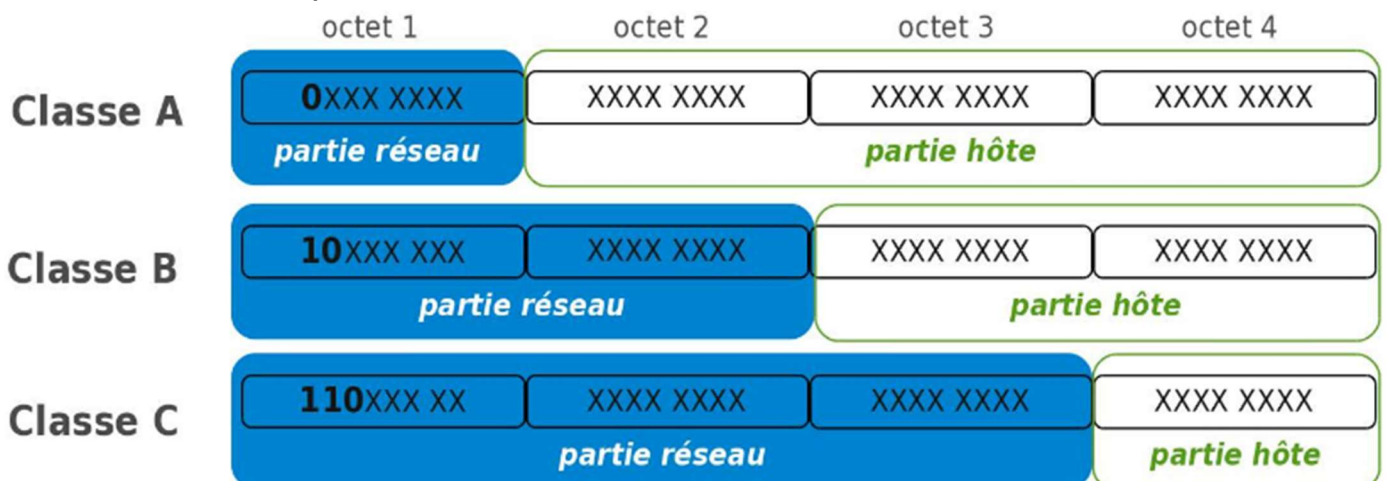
| | octet 1 | octet 2 | octet 3 | octet 4 |
|---|---|---|---|---|
| Classe A | 0XXX XXXX | XXXX XXXX | XXXX XXXX | XXXX XXXX |
| | partie réseau | partie hôte | | |
| Classe B | 10XXX XXX | XXXX XXXX | XXXX XXXX | XXXX XXXX |
| | partie réseau | | partie hôte | |
| Classe C | 110XXX XX | XXXX XXXX | XXXX XXXX | XXXX XXXX |
| | partie réseau | | | partie hôte |